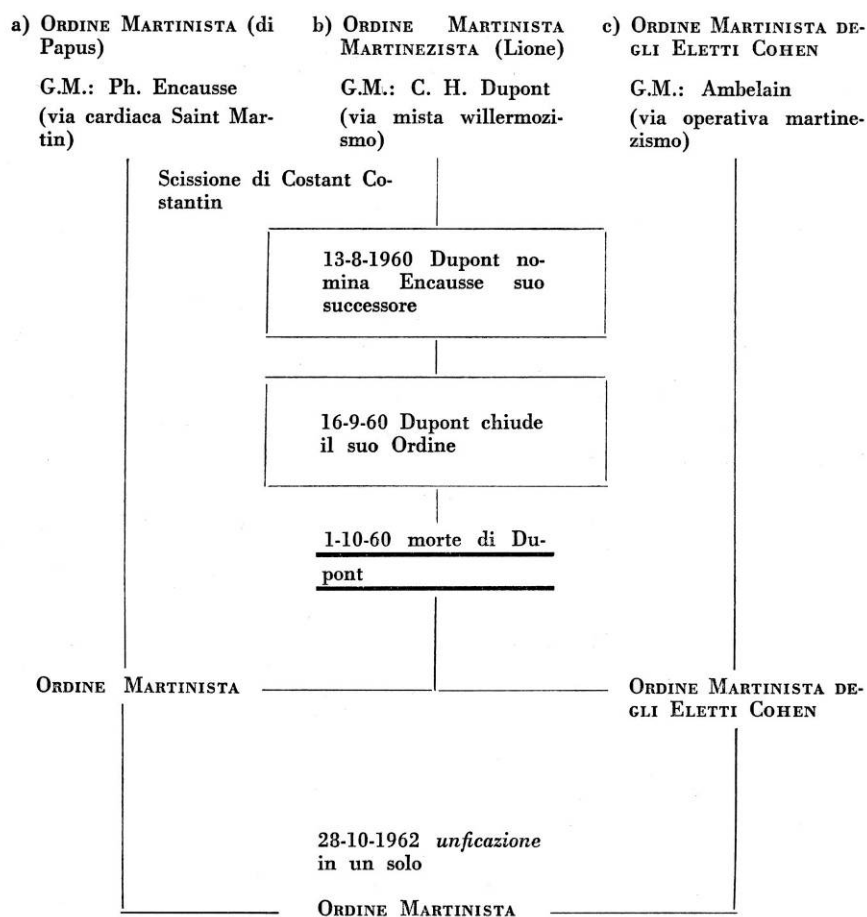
a) Ordine Martinista (di Papus)

G.M.: Ph. Encausse

(via cardiaca Saint Martin)

b) Ordine Martinista Martinezista (Lione)

G.M.: C. H. Dupont

(via mista willermozismo)

c) Ordine Martinista degli Eletti Cohen

G.M.: Ambelain

(via operativa martinezismo)

Scissione di Costant Costantin

13-8-1960 Dupont nomina Encausse suo successore

16-9-60 Dupont chiude il suo Ordine

1-10-60 morte di Dupont

Ordine Martinista

Ordine Martinista degli Eletti Cohen

28-10-1962 *unficazione* in un solo

Ordine Martinista